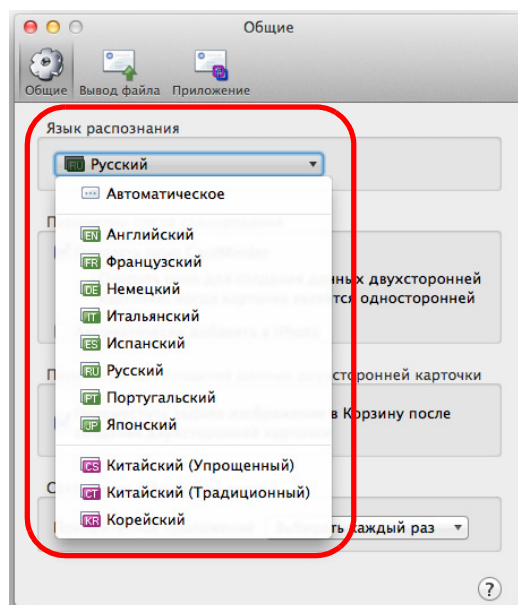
Общие

Общие Вывод файла Приложение

Язык распознания

RU Русский

Автоматическое

EN Английский
FR Французский
DE Немецкий
IT Итальянский
ES Испанский
RU Русский
PT Португальский
JP Японский

CS Китайский (Упрощенный)
CT Китайский (Традиционный)
KR Корейский

П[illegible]
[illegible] для создания данных двухсторонней
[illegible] карточки является односторонней
П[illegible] двухсторонней карточки
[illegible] в Корзину после
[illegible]ать каждый раз

?